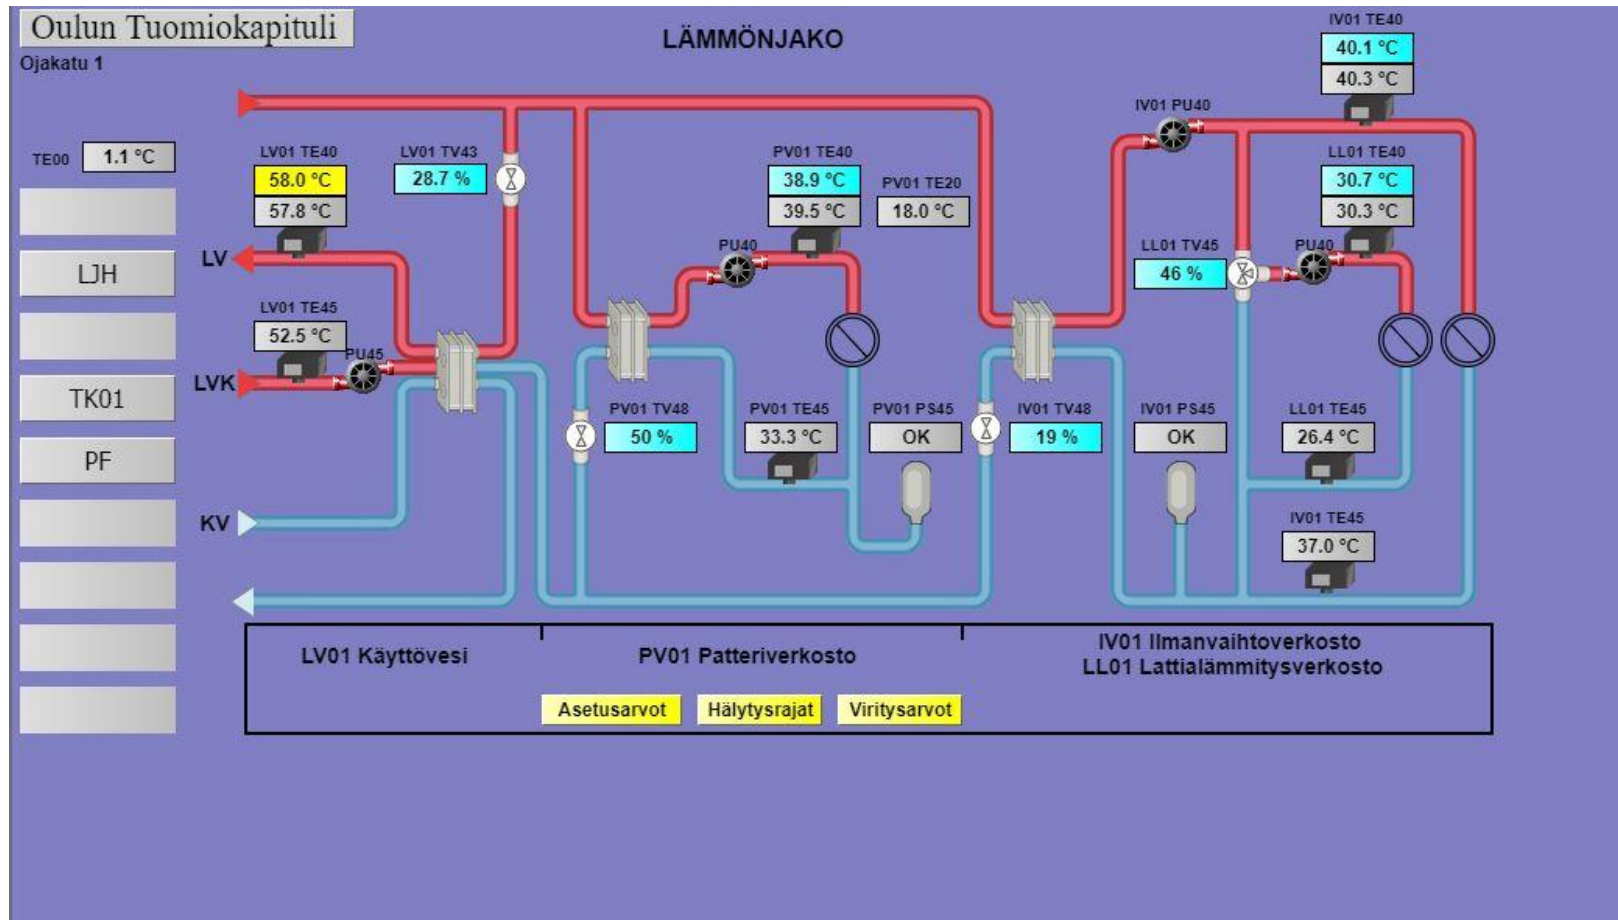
Oulun Tuomiokapituli
Ojakatu 1

LÄMMÖNJAKO

TE00 1.1 °C

LJH
TK01
PF

LV01 TE40
58.0 °C
57.8 °C

LV01 TV43
28.7 %

LV01 TE45
52.5 °C

PU45

LV
LVK
KV

PV01 TE40
38.9 °C
39.5 °C

PV01 TE20
18.0 °C

PU40

PV01 TV48
50 %

PV01 TE45
33.3 °C

PV01 PS45
OK

IV01 TE40
40.1 °C
40.3 °C

IV01 PU40

LL01 TE40
30.7 °C
30.3 °C

LL01 TV45
46 %

PU40

IV01 TV48
19 %

IV01 PS45
OK

LL01 TE45
26.4 °C

IV01 TE45
37.0 °C

LV01 Käyttövesi
PV01 Patteriverkosto
IV01 Ilmanvaihtoverkosto
LL01 Lattialämmitysverkosto

Asetusarvot
Hälytysrajat
Viritysarvot